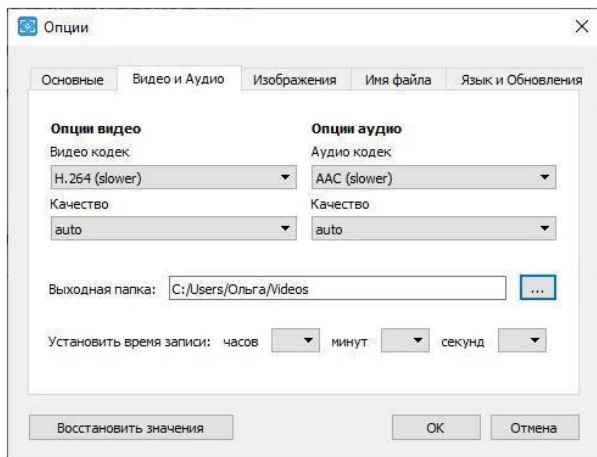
Опции

×

Основные | Видео и Аудио | Изображения | Имя файла | Язык и Обновления

Опции видео
Видео кодек
H.264 (slower)
Качество
auto

Опции аудио
Аудио кодек
AAC (slower)
Качество
auto

Выходная папка: C:/Users/Ольга/Videos ...

Установить время записи: часов минут секунд

Восстановить значения

OK

Отмена